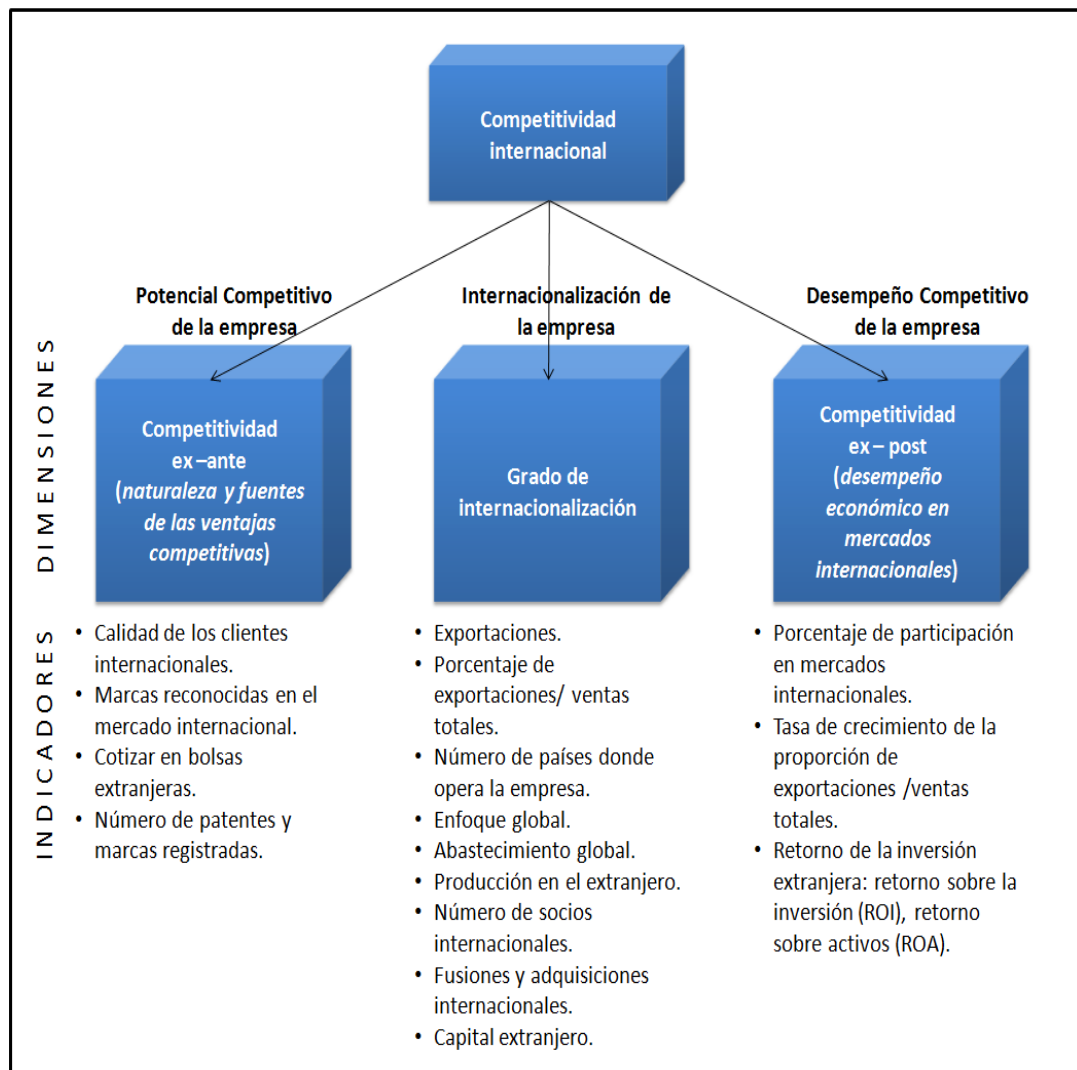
Competitividad internacional

DIMENSIONES

Potencial Competitivo de la empresa

Competitividad ex –ante (*naturaleza y fuentes de las ventajas competitivas*)

Internacionalización de la empresa

Grado de internacionalización

Desempeño Competitivo de la empresa

Competitividad ex – post (*desempeño económico en mercados internacionales*)

INDICADORES

• Calidad de los clientes internacionales.
• Marcas reconocidas en el mercado internacional.
• Cotizar en bolsas extranjeras.
• Número de patentes y marcas registradas.

• Exportaciones.
• Porcentaje de exportaciones/ ventas totales.
• Número de países donde opera la empresa.
• Enfoque global.
• Abastecimiento global.
• Producción en el extranjero.
• Número de socios internacionales.
• Fusiones y adquisiciones internacionales.
• Capital extranjero.

• Porcentaje de participación en mercados internacionales.
• Tasa de crecimiento de la proporción de exportaciones /ventas totales.
• Retorno de la inversión extranjera: retorno sobre la inversión (ROI), retorno sobre activos (ROA).